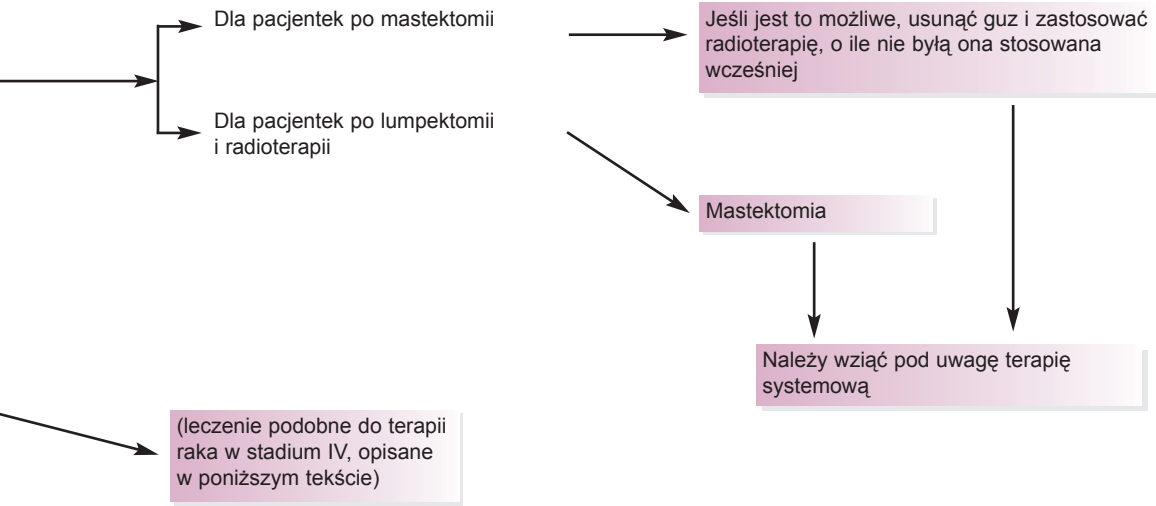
Dla pacjentek po mastektomii

Jeśli jest to możliwe, usunąć guz i zastosować radioterapię, o ile nie byłą ona stosowana wcześniej

Dla pacjentek po lumpektomii i radioterapii

Mastektomia

Należy wziąć pod uwagę terapię systemową

(leczenie podobne do terapii raka w stadium IV, opisane w poniższym tekście)